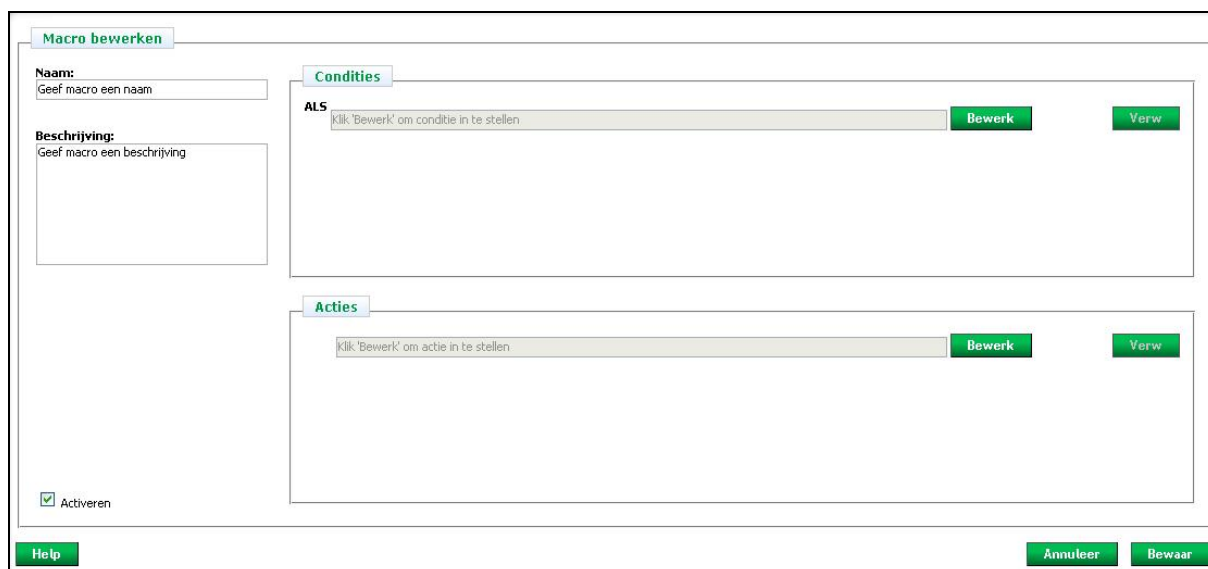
Macro bewerken

Naam:
Geef macro een naam

Beschrijving:
Geef macro een beschrijving

Condities

ALS
Klik 'Bewerk' om conditie in te stellen
Bewerk
Verw

Acties

Klik 'Bewerk' om actie in te stellen
Bewerk
Verw

Activeren

Help
Annuleer
Bewaar